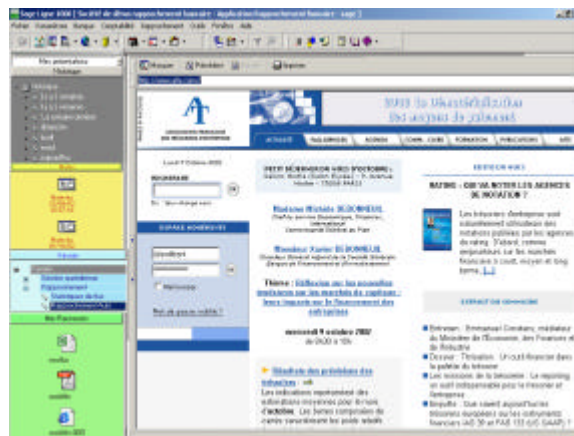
Sage Ligne 1000 [ Société démo rapprochement bancaire - Application Rapprochement bancaire - Sage ]

Fichier Transactions Banque Comptabilité Rapprochement Outils Fenêtres Aide

Mes présentations
Historique

Masquer Précédent Suivant Imprimer

ACTUALITÉ

Lundi 7 Octobre 2002

RECHERCHER

ESPACE ADHÉRENTS

Mémoriser

PETIT DÉJEUNER WEB (PROCHAINE)

Madame Michèle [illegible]

Monsieur Xavier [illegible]

Thème : Réflexion sur les nouvelles tendances sur les marchés de capitaux : leurs impacts sur le financement des entreprises

mercredi 9 octobre 2002
de 8h30 à 10h

EDITION WEB

NOTATION : QUE VA NOTER LES AGENCES DE NOTATION ?

Vérification des problèmes des trésoriers

Mes Favoris

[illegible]